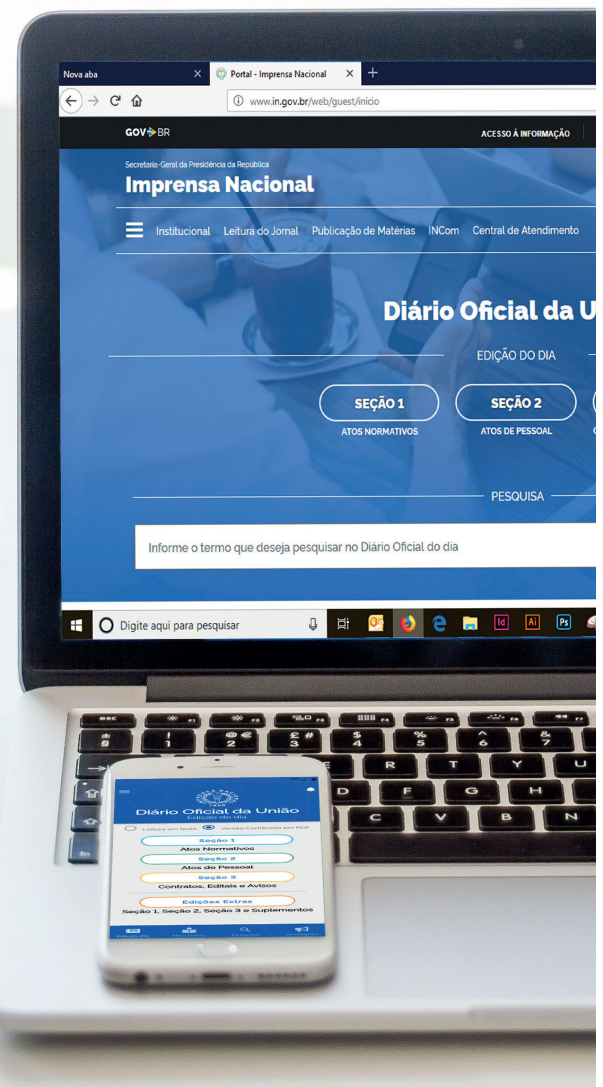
Nova aba ×
Portal - Imprensa Nacional ×
+
www.in.gov.br/web/guest/inicio

GOV.BR
ACESSO À INFORMAÇÃO

Secretaria-Geral da Presidência da República
Imprensa Nacional

Institucional Leitura do Jornal Publicação de Matérias INCom Central de Atendimento

Diário Oficial da U

EDIÇÃO DO DIA

SEÇÃO 1
ATOS NORMATIVOS

SEÇÃO 2
ATOS DE PESSOAL

PESQUISA

Informe o termo que deseja pesquisar no Diário Oficial do dia

Digite aqui para pesquisar

Diário Oficial da União
Edição do dia
Leitura em texto
Versão Certificada em PDF
Seção 1
Atos Normativos
Seção 2
Atos de Pessoal
Seção 3
Contratos, Editais e Avisos
Edições Extras
Seção 1, Seção 2, Seção 3 e Suplementos